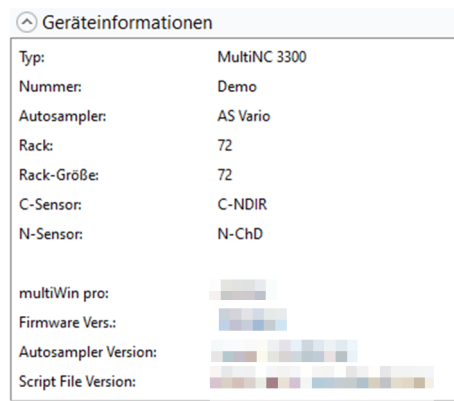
Geräteinformationen

| | |
|---|---|
| Typ: | MultiNC 3300 |
| Nummer: | Demo |
| Autosampler: | AS Vario |
| Rack: | 72 |
| Rack-Größe: | 72 |
| C-Sensor: | C-NDIR |
| N-Sensor: | N-ChD |
| | |
| multiWin pro: | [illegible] |
| Firmware Vers.: | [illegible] |
| Autosampler Version: | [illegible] |
| Script File Version: | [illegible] |